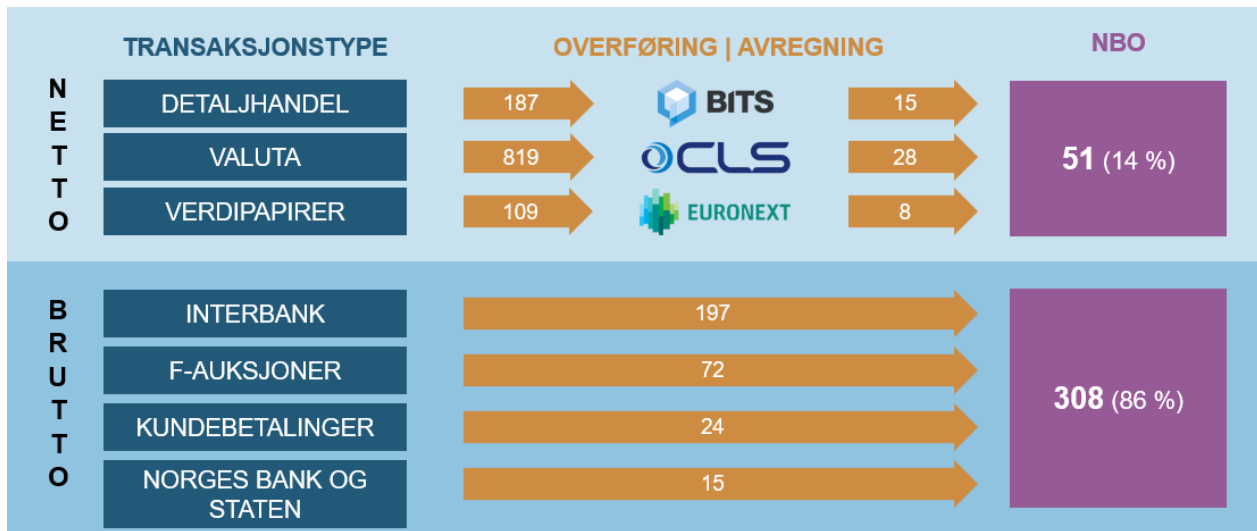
TRANSAKSJONSTYPE

OVERFØRING | AVREGNING

NBO

N
E
T
T
O

DETALJHANDEL

187

BITS

15

VALUTA

819

CLS

28

51 (14 %)

VERDIPAPIRER

109

EURONEXT

8

B
R
U
T
T
O

INTERBANK

197

F-AUKSJONER

72

KUNDEBETALINGER

24

308 (86 %)

NORGES BANK OG STATEN

15